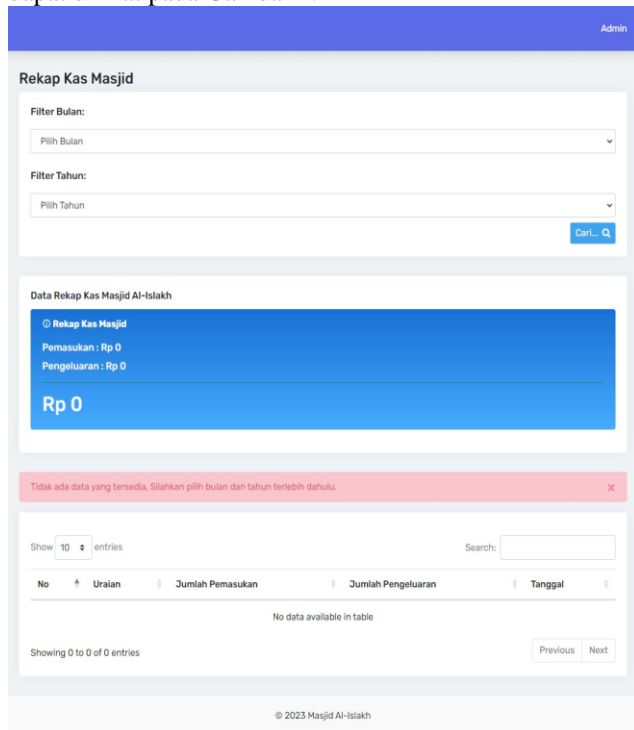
Admin

Rekap Kas Masjid

Filter Bulan:

Pilih Bulan

Filter Tahun:

Pilih Tahun

Cari...

Data Rekap Kas Masjid Al-Islakh

Rekap Kas Masjid

Pemasukan : Rp 0

Pengeluaran : Rp 0

Rp 0

Tidak ada data yang tersedia. Silahkan pilih bulan dan tahun terlebih dahulu.

×

Show 10 entries

Search:

| No | Uraian | Jumlah Pemasukan | Jumlah Pengeluaran | Tanggal |
|---|---|---|---|---|
| No data available in table | | | | |

Showing 0 to 0 of 0 entries

Previous Next

© 2023 Masjid Al-Islakh